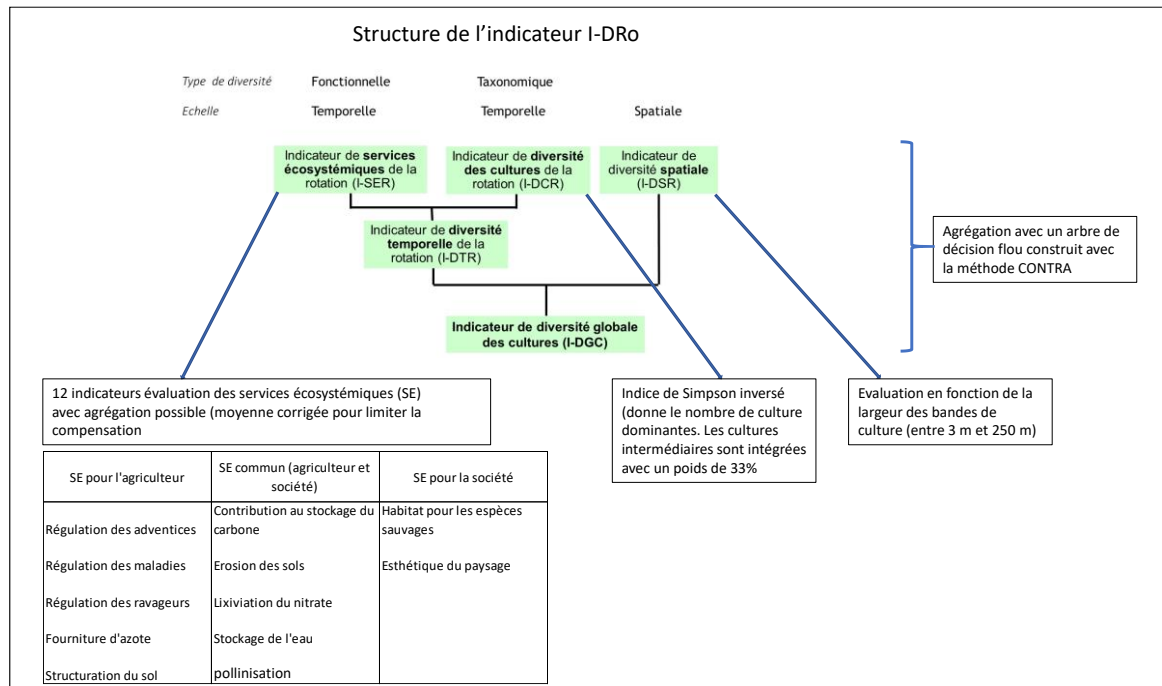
Structure de l'indicateur I-DRo

| Type de diversité | Fonctionnelle | Taxonomique | |
|---|---|---|---|
| Echelle | Temporelle | Temporelle | Spatiale |

Indicateur de **services écosystémiques** de la rotation (I-SER)

Indicateur de **diversité des cultures** de la rotation (I-DCR)

Indicateur de diversité **spatiale** (I-DSR)

Indicateur de **diversité temporelle** de la rotation (I-DTR)

**Indicateur de diversité globale des cultures (I-DGC)**

Agrégation avec un arbre de décision flou construit avec la méthode CONTRA

12 indicateurs évaluation des services écosystémiques (SE) avec agrégation possible (moyenne corrigée pour limiter la compensation

Indice de Simpson inversé (donne le nombre de culture dominantes. Les cultures intermédiaires sont intégrées avec un poids de 33%

Evaluation en fonction de la largeur des bandes de culture (entre 3 m et 250 m)

| SE pour l'agriculteur | SE commun (agriculteur et société) | SE pour la société |
|---|---|---|
| Régulation des adventices | Contribution au stockage du carbone | Habitat pour les espèces sauvages |
| Régulation des maladies | Erosion des sols | Esthétique du paysage |
| Régulation des ravageurs | Lixiviation du nitrate | |
| Fourniture d'azote | Stockage de l'eau | |
| Structuration du sol | pollinisation | |